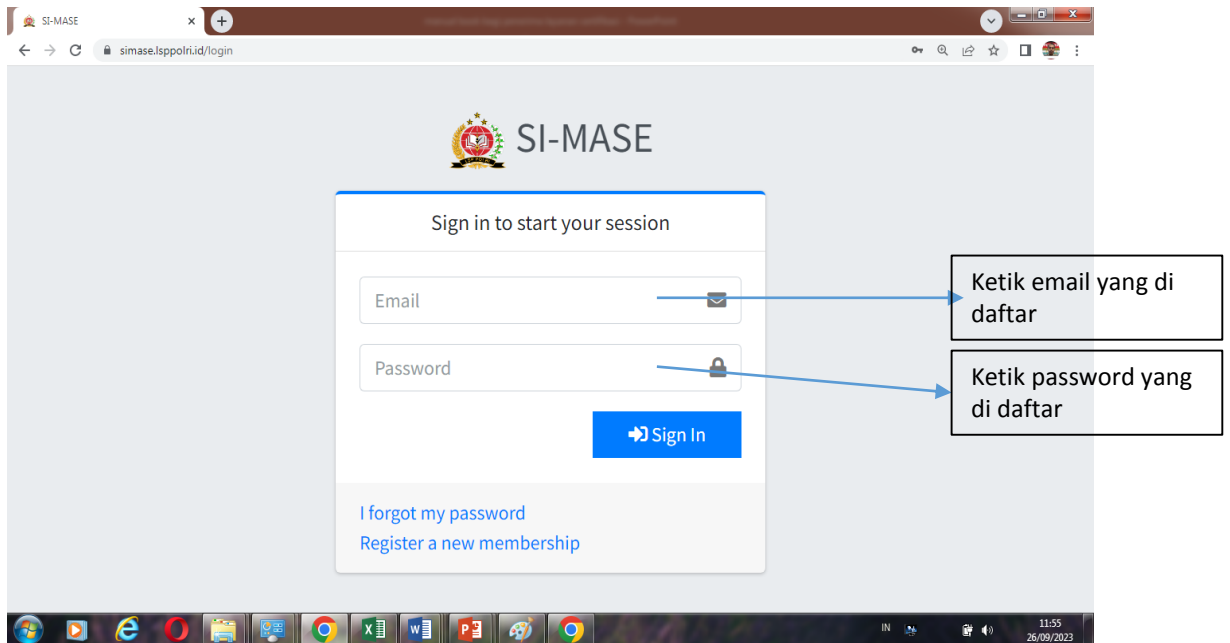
SI-MASE

simase.lsppolri.id/login

SI-MASE

Sign in to start your session

Email

Password

Sign In

I forgot my password

Register a new membership

Ketik email yang di daftar

Ketik password yang di daftar

IN

11:55
26/09/2023